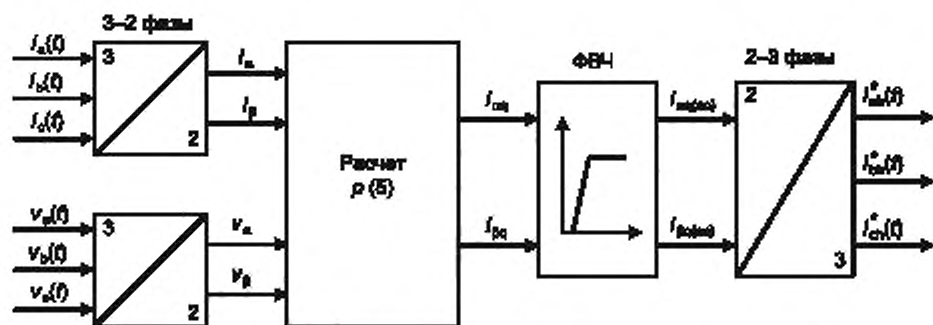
3–2 фазы

$i_a(t)$
$i_b(t)$
$i_c(t)$

3
2

$i_\alpha$
$i_\beta$

$v_a(t)$
$v_b(t)$
$v_c(t)$

3
2

$v_\alpha$
$v_\beta$

Расчет
$p$ (5)

$i_{\alpha q}$
$i_{\beta q}$

ФВЧ

$i_{\alpha q(ac)}$
$i_{\beta q(ac)}$

2–3 фазы

2
3

$i^*_{ah}(t)$
$i^*_{bh}(t)$
$i^*_{ch}(t)$